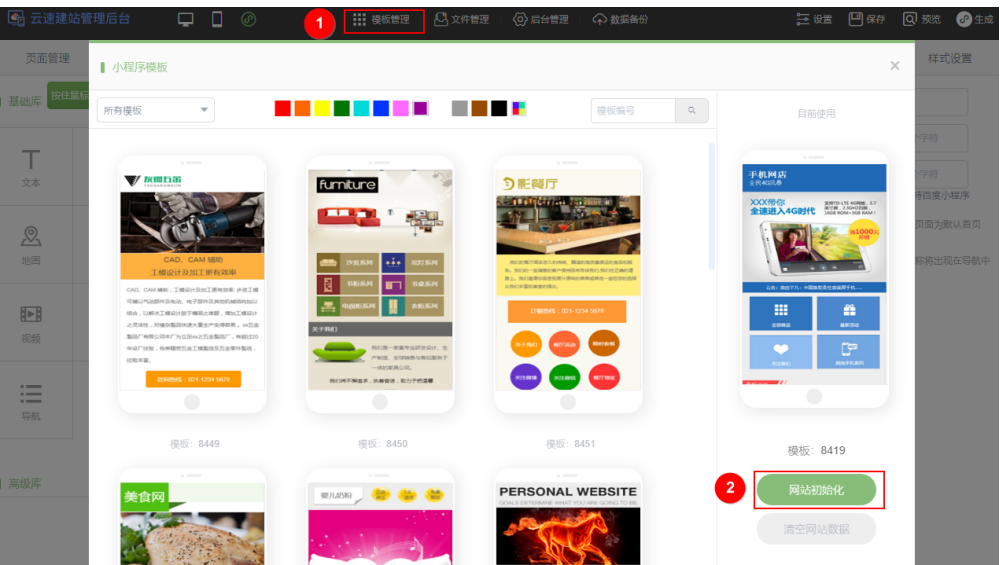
云速建站管理后台
1 模板管理 文件管理 后台管理 数据备份
设置 保存 预览 生成

页面管理
基础库 按住
T 文本
地图
视频
导航
高级库

小程序模板
所有模板
模板编号

CAD、CAM 辅助
工模设计及加工更有效率

furniture

影餐厅

订餐热线：021-1234 5678

模板：8449
模板：8450
模板：8451

美食网
PERSONAL WEBSITE

目前使用
手机网店
XXX带你全速进入4G时代
模板：8419
2 网站初始化
清空网站数据

样式设置
字符
字符
将百度小程序
页面为默认首页
标将出现在导航中